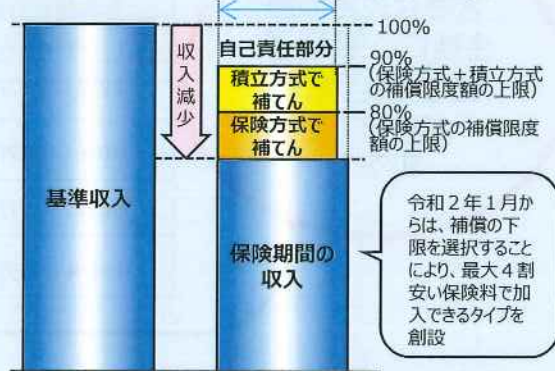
基準収入

収入減少

100%

自己責任部分

90%
（保険方式＋積立方式の補償限度額の上限）

積立方式で補てん

80%
（保険方式の補償限度額の上限）

保険方式で補てん

保険期間の収入

令和２年１月からは、補償の下限を選択することにより、最大４割安い保険料で加入できるタイプを創設